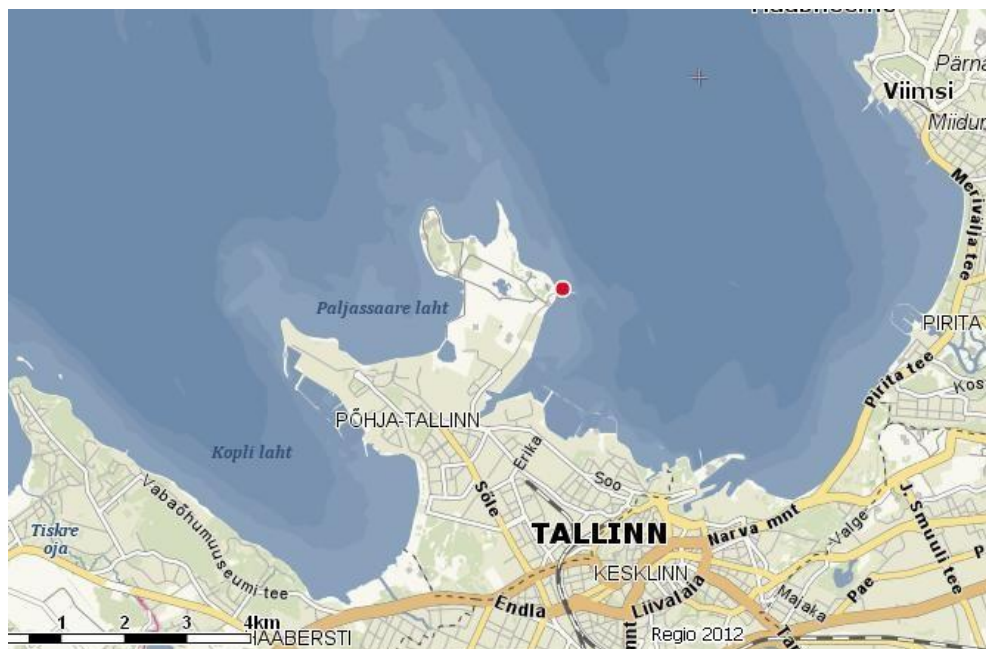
Pärna
Viimsi
Miidu
Merivälja tee
PIRITA
Pirita tee
Kos
Paljassaare laht
PÕHJA-TALLINN
Kopli laht
Erika
Soo
Sõle
Tiskre oja
Vabaõhumuuseumi tee
TALLINN
Narva mnt
Valge
J. Smuuli tee
KESKLINN
Endla
Liivalaia
Majaka
Pae
1
2
3
4km
HAABERSTI
Regio 2012